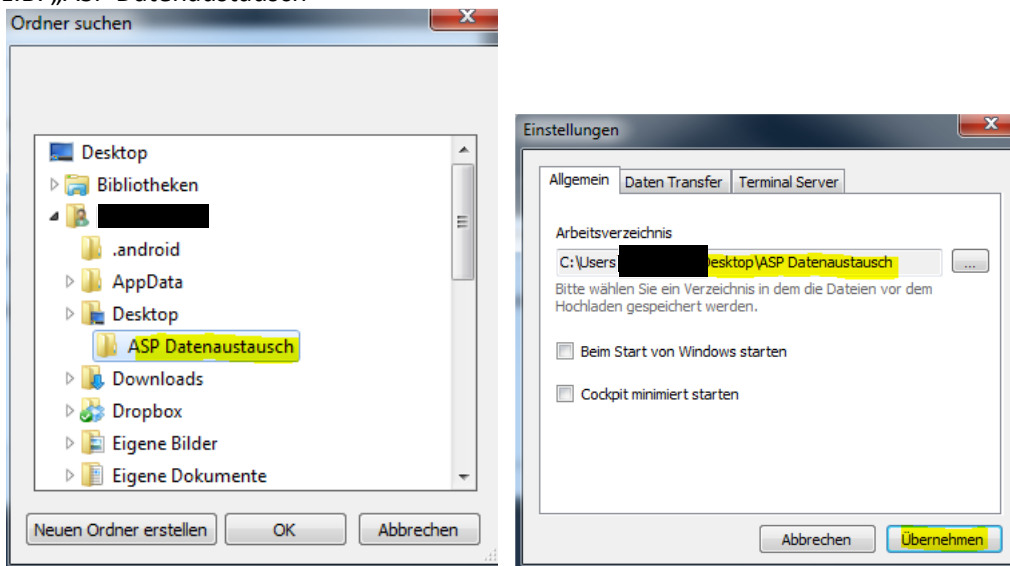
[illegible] „ASP Datenaustausch"

Ordner suchen

Desktop
Bibliotheken
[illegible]
.android
AppData
Desktop
ASP Datenaustausch
Downloads
Dropbox
Eigene Bilder
Eigene Dokumente

Neuen Ordner erstellen
OK
Abbrechen

Einstellungen

Allgemein
Daten Transfer
Terminal Server

Arbeitsverzeichnis
C:\Users\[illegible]Desktop\ASP Datenaustausch
...
Bitte wählen Sie ein Verzeichnis in dem die Dateien vor dem Hochladen gespeichert werden.

Beim Start von Windows starten

Cockpit minimiert starten

Abbrechen
Übernehmen